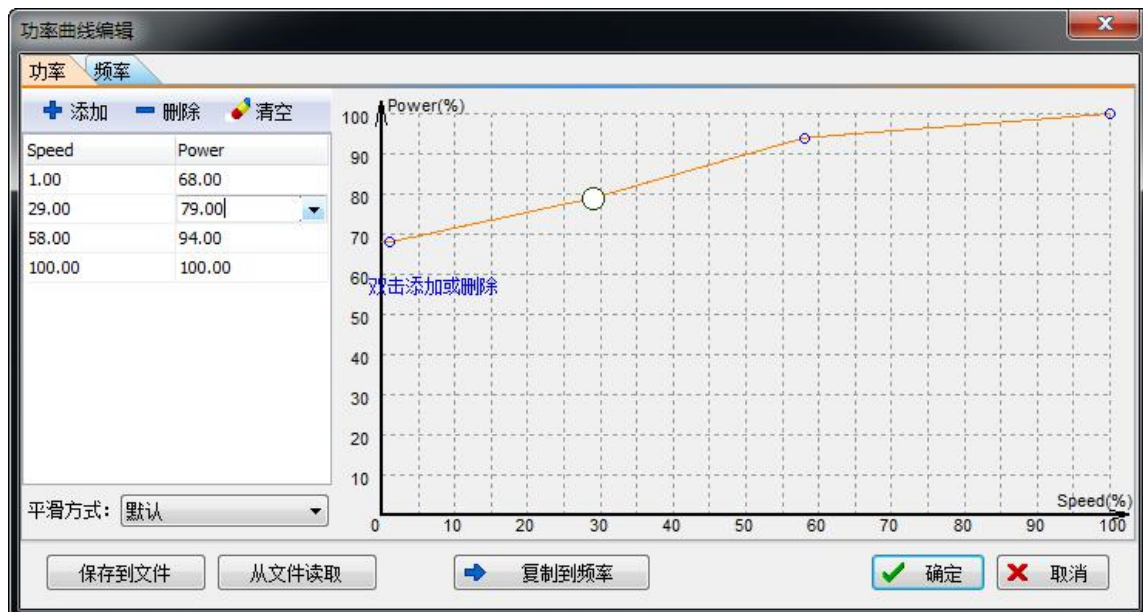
功率曲线编辑

功率 频率

添加 删除 清空

| Speed | Power |
|---|---|
| 1.00 | 68.00 |
| 29.00 | 79.00 |
| 58.00 | 94.00 |
| 100.00 | 100.00 |

平滑方式: 默认

Power(%)
100
90
80
70
60
50
40
30
20
10
0
双击添加或删除
10 20 30 40 50 60 70 80 90 100
Speed(%)

保存到文件 从文件读取 复制到频率 确定 取消